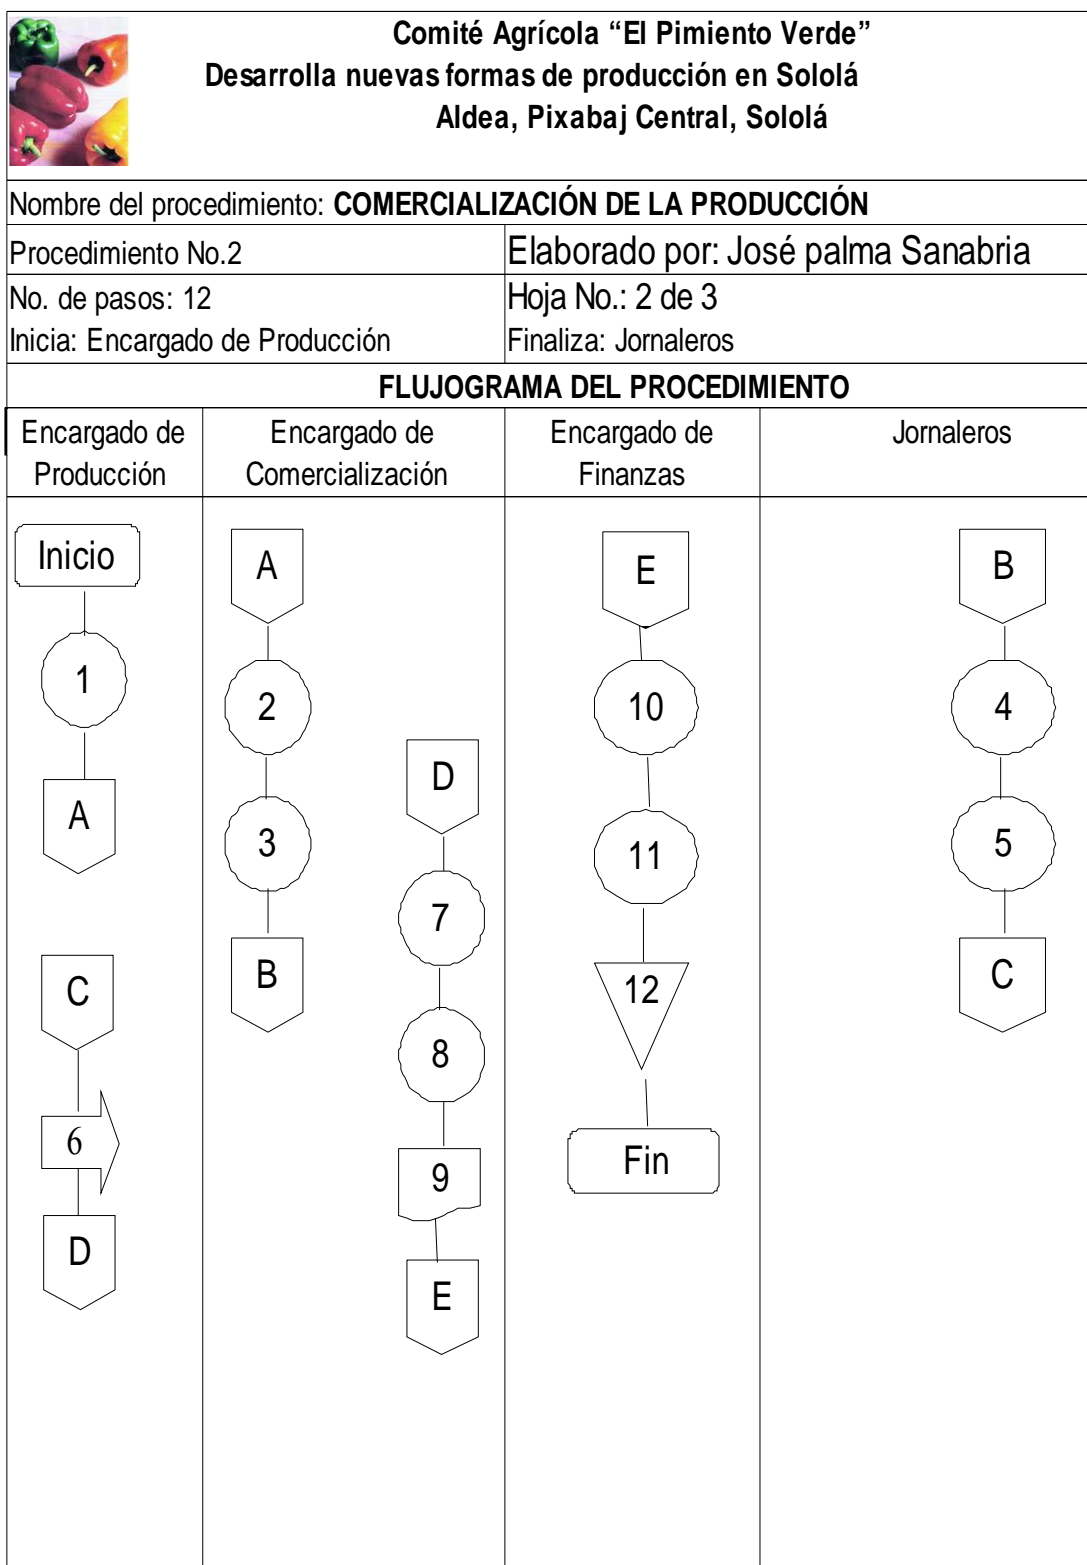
Comité Agrícola "El Pimiento Verde"
Desarrolla nuevas formas de producción en Sololá
Aldea, Pixabaj Central, Sololá

Nombre del procedimiento: COMERCIALIZACIÓN DE LA PRODUCCIÓN

| Procedimiento No.2 | Elaborado por: José palma Sanabria |
|---|---|
| No. de pasos: 12<br>Inicia: Encargado de Producción | Hoja No.: 2 de 3<br>Finaliza: Jornaleros |

FLUJOGRAMA DEL PROCEDIMIENTO

| Encargado de Producción | Encargado de Comercialización | Encargado de Finanzas | Jornaleros |
|---|---|---|---|
| Inicio<br>1<br>A<br>C<br>6<br>D | A<br>2<br>3<br>B<br>D<br>7<br>8<br>9<br>E | E<br>10<br>11<br>12<br>Fin | B<br>4<br>5<br>C |